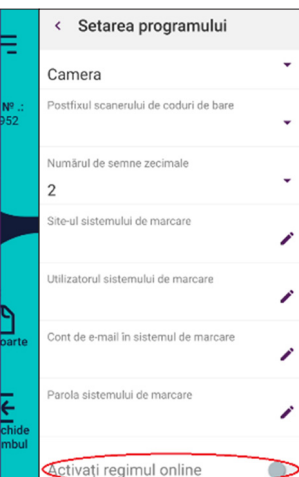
Setarea programului

Camera

Postfixul scanerului de coduri de bare

Numărul de semne zecimale

2

Site-ul sistemului de marcare

Utilizatorul sistemului de marcare

Cont de e-mail în sistemul de marcare

Parola sistemului de marcare

Activați regimul online

Nº .:
952

oarte

chide
mbul